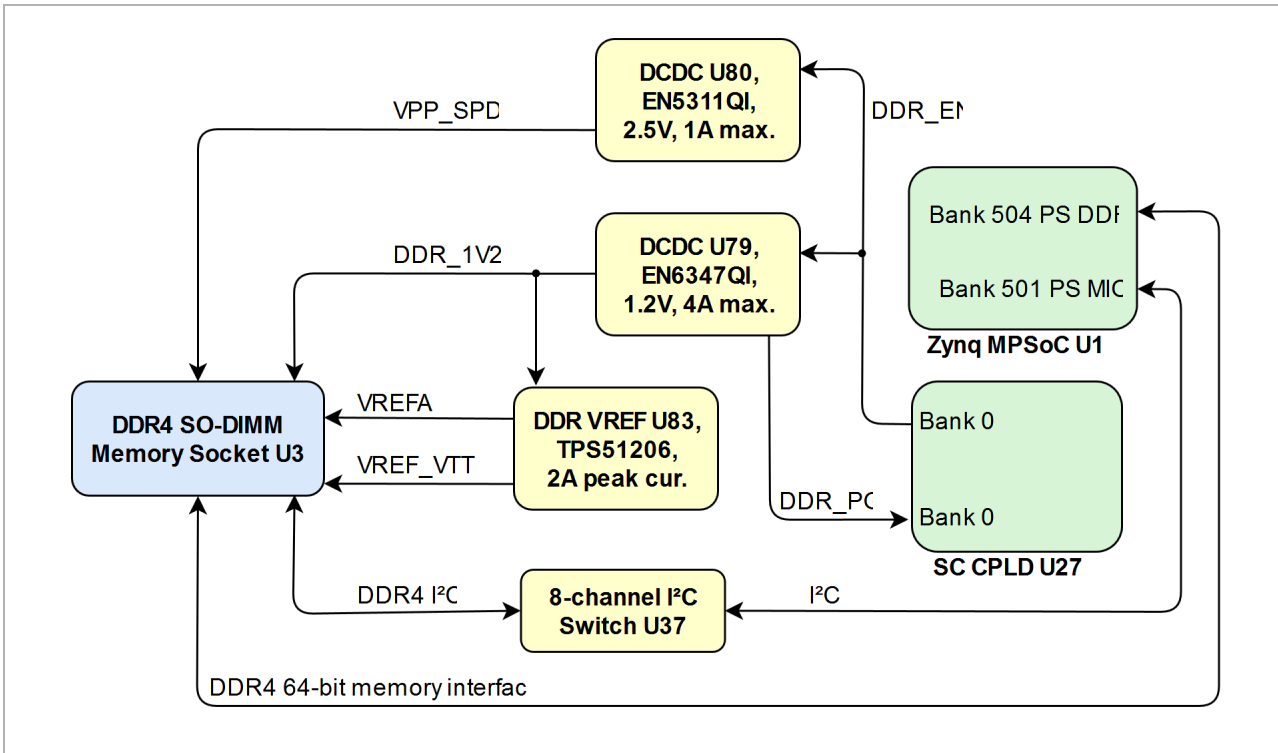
DCDC U80, EN5311QI, 2.5V, 1A max.

VPP_SPD

DDR_EN

DCDC U79, EN6347QI, 1.2V, 4A max.

DDR_1V2

Bank 504 PS DDR

Bank 501 PS MIO

Zynq MPSoC U1

DDR4 SO-DIMM Memory Socket U3

VREFA

VREF_VTT

DDR VREF U83, TPS51206, 2A peak cur.

Bank 0

DDR_PG

Bank 0

SC CPLD U27

DDR4 I²C

8-channel I²C Switch U37

I²C

DDR4 64-bit memory interfac